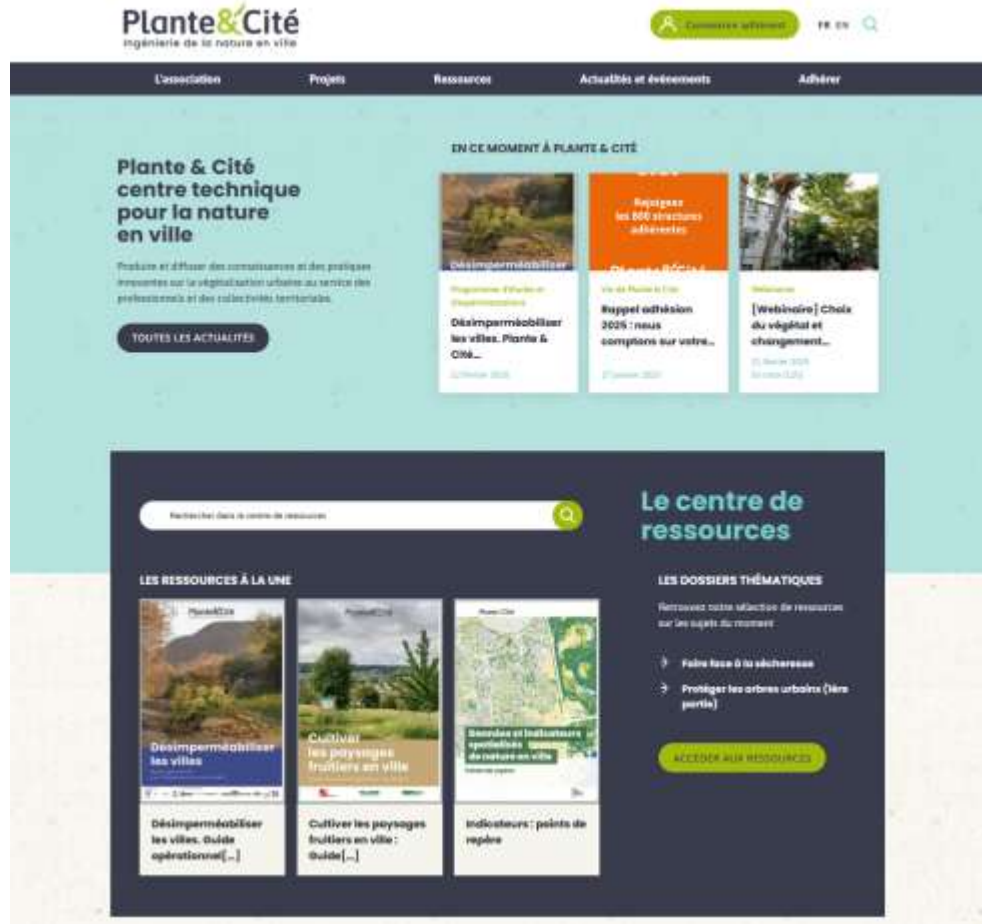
Plante&Cité
Ingénierie de la nature en ville

Connexion adhérent

FR EN

L'association Projets Ressources Actualités et événements Adhérer

Plante & Cité centre technique pour la nature en ville

Produire et diffuser des connaissances et des pratiques innovantes sur la végétalisation urbaine au service des professionnels et des collectivités territoriales.

TOUTES LES ACTUALITÉS

EN CE MOMENT À PLANTE & CITÉ

Désimperméabiliser

Programme d'études et d'expérimentations

Désimperméabiliser les villes. Plante & Cité...

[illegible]

Rejoignez les 800 structures adhérentes

Vie de Plante & Cité

Rappel adhésion 2025 : nous comptons sur votre...

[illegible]

Webinaires

[Webinaire] Choix du végétal et changement...

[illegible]

Rechercher dans le centre de ressources

Le centre de ressources

LES RESSOURCES À LA UNE

Plante&Cité

Désimperméabiliser les villes

Désimperméabiliser les villes. Guide opérationnel[...]

Plante&Cité

Cultiver les paysages fruitiers en ville

Cultiver les paysages fruitiers en ville : Guide[...]

Plante&Cité

Données et indicateurs spatialisés de nature en ville

Indicateurs : points de repère

LES DOSSIERS THÉMATIQUES

Retrouvez notre sélection de ressources sur les sujets du moment

Faire face à la sécheresse

Protéger les arbres urbains (1ère partie)

ACCÉDER AUX RESSOURCES